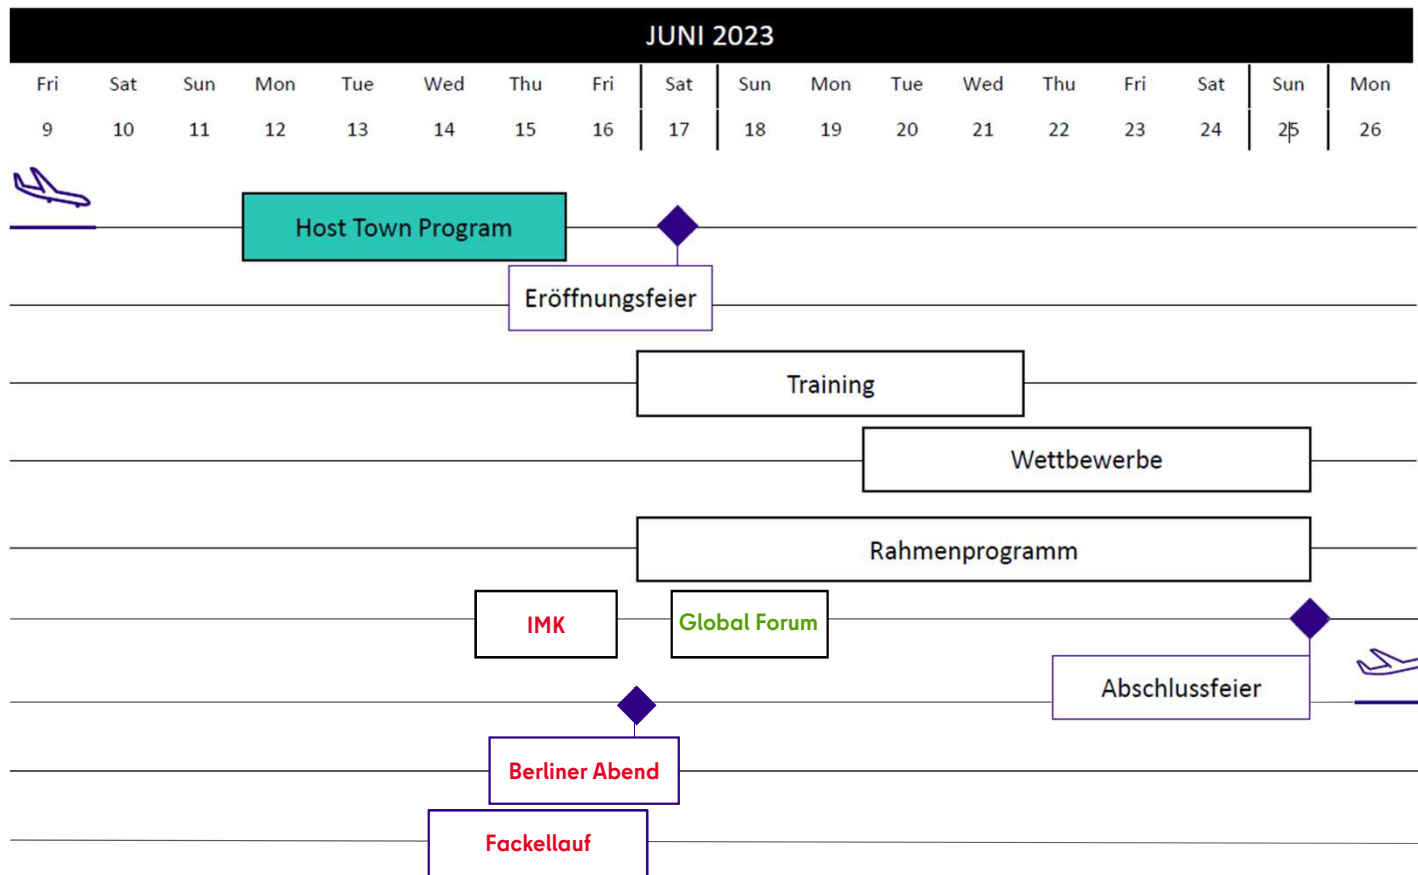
JUNI 2023

| Fri | Sat | Sun | Mon | Tue | Wed | Thu | Fri | Sat | Sun | Mon | Tue | Wed | Thu | Fri | Sat | Sun | Mon |
|---|---|---|---|---|---|---|---|---|---|---|---|---|---|---|---|---|---|
| 9 | 10 | 11 | 12 | 13 | 14 | 15 | 16 | 17 | 18 | 19 | 20 | 21 | 22 | 23 | 24 | 25 | 26 |

Host Town Program

Eröffnungsfeier

Training

Wettbewerbe

Rahmenprogramm

IMK

Global Forum

Abschlussfeier

Berliner Abend

Fackellauf